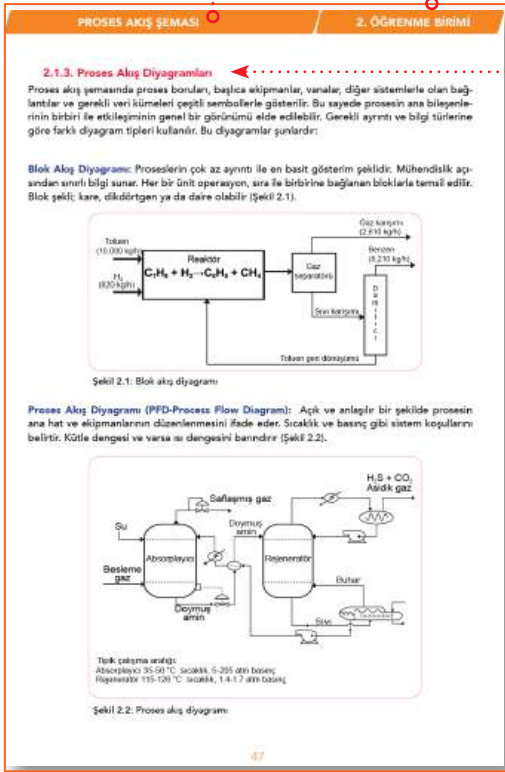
PROSES AKIŞ ŞEMASI

2. ÖĞRENME BİRİMİ

2.1.3. Proses Akış Diyagramları

Proses akış şemasında proses boruları, başlıca ekipmanlar, vanalar, diğer sistemlerle olan bağlantılar ve gerekli veri kümeleri çeşitli sembollerle gösterilir. Bu sayede prosesin ana bileşenlerinin birbiri ile etkileşiminin genel bir görünümü elde edilebilir. Gerekli ayrıntı ve bilgi türlerine göre farklı diyagram tipleri kullanılır. Bu diyagramlar şunlardır:

Blok Akış Diyagramı: Proseslerin çok az ayrıntı ile en basit gösterim şeklidir. Mühendislik açısından sınırlı bilgi sunar. Her bir ünit operasyon, sıra ile birbirine bağlanan bloklarla temsil edilir. Blok şekli; kare, dikdörtgen ya da daire olabilir (Şekil 2.1).

Toluen (10.000 kg/h)

$H_2$ (820 kg/h)

Reaktör

$C_7H_8 + H_2 \rightarrow C_6H_6 + CH_4$

Gaz separatörü

Gaz karışımı (2.610 kg/h)

Benzen (8.210 kg/h)

Damıtıcı

Sıvı karışım

Toluen geri dönüşümü

Şekil 2.1: Blok akış diyagramı

Proses Akış Diyagramı (PFD-Process Flow Diagram): Açık ve anlaşılır bir şekilde prosesin ana hat ve ekipmanlarının düzenlenmesini ifade eder. Sıcaklık ve basınç gibi sistem koşullarını belirtir. Kütle dengesi ve varsa ısı dengesini barındırır (Şekil 2.2).

Saflaşmış gaz

$H_2S + CO_2$
Asidik gaz

Su

Absorplayıcı

Doymuş amin

Rejeneratör

Besleme gaz

Doymuş amin

Buhar

Sıvı

Tipik çalışma aralığı:
Absorplayıcı 35-50 °C sıcaklık, 5-205 atm basınç
Rejeneratör 115-126 °C sıcaklık, 1.4-1.7 atm basınç

Şekil 2.2: Proses akış diyagramı

47